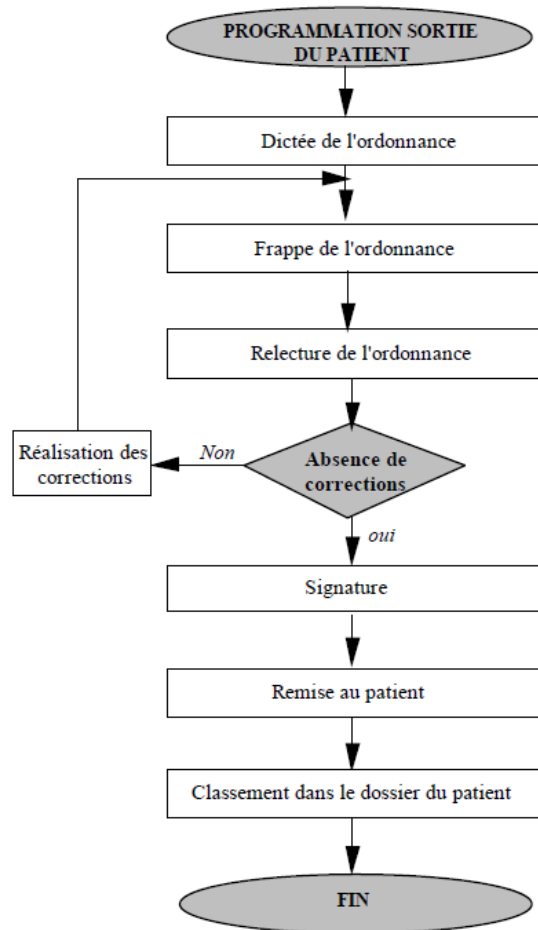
PROGRAMMATION SORTIE DU PATIENT

Dictée de l'ordonnance

Frappe de l'ordonnance

Relecture de l'ordonnance

Absence de corrections

Non

Réalisation des corrections

oui

Signature

Remise au patient

Classement dans le dossier du patient

FIN